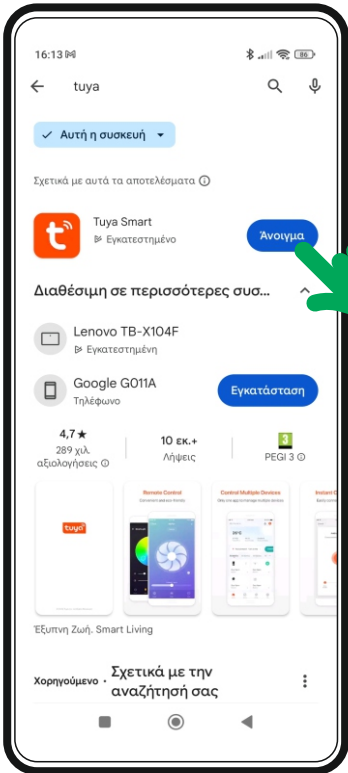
16:13

86

tuya

✓ Αυτή η συσκευή

Σχετικά με αυτά τα αποτελέσματα ⓘ

Tuya Smart
Εγκατεστημένο

Άνοιγμα

Διαθέσιμη σε περισσότερες συσ...

Lenovo TB-X104F
Εγκατεστημένη

Google G011A
Τηλέφωνο

Εγκατάσταση

4,7★
289 χιλ. αξιολογήσεις ⓘ

10 εκ.+
Λήψεις

3
PEGI 3 ⓘ

tuya

Remote Control

Control Multiple Devices

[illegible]

Έξυπνη Ζωή. Smart Living

Χορηγούμενο · Σχετικά με την αναζήτησή σας